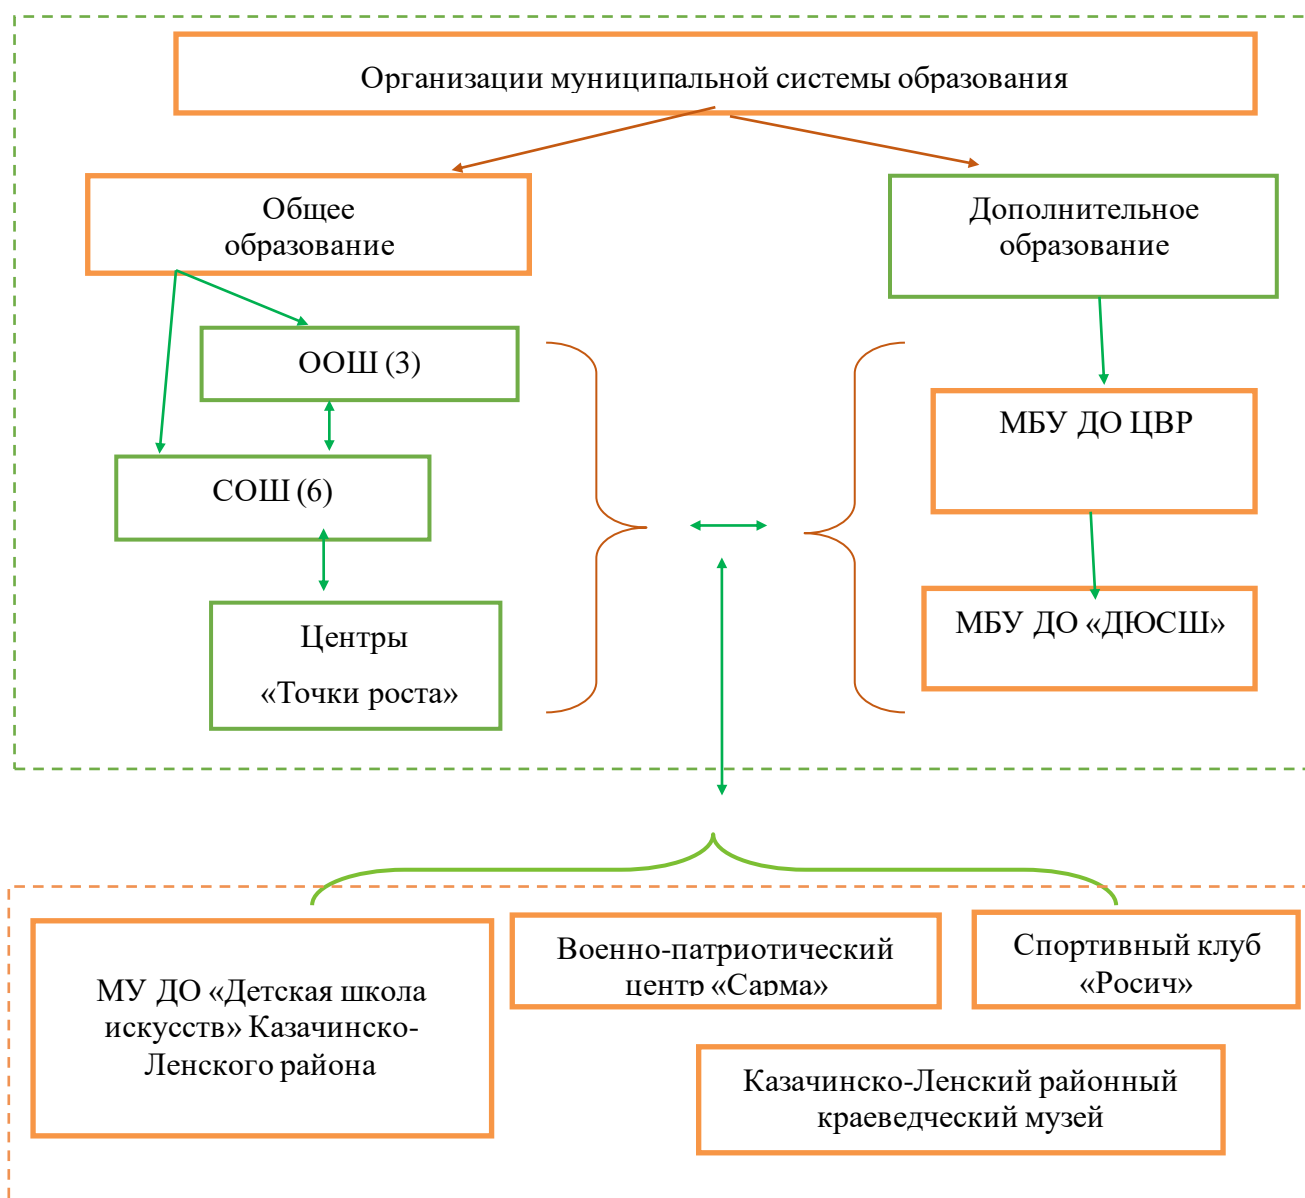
Организации муниципальной системы образования

Общее образование

Дополнительное образование

ООШ (3)

СОШ (6)

Центры «Точки роста»

МБУ ДО ЦВР

МБУ ДО «ДЮСШ»

МУ ДО «Детская школа искусств» Казачинско-Ленского района

Военно-патриотический центр «Сарма»

Спортивный клуб «Росич»

Казачинско-Ленский районный краеведческий музей